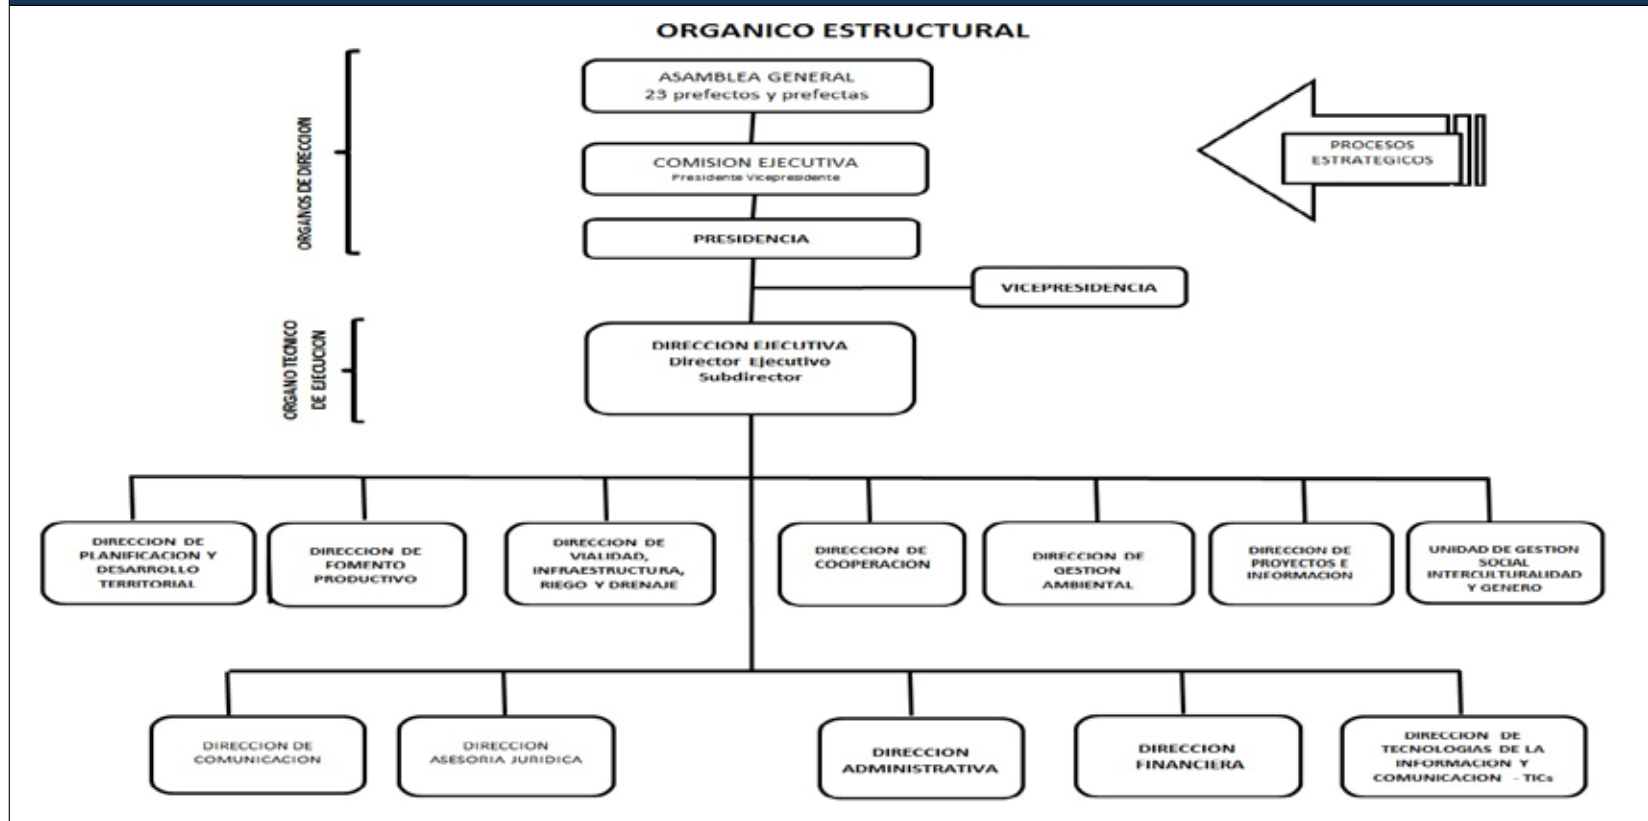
ORGANICO ESTRUCTURAL

ORGANOS DE DIRECCION

ASAMBLEA GENERAL
23 prefectos y prefectas

PROCESOS ESTRATEGICOS

COMISION EJECUTIVA
Presidente Vicepresidente

PRESIDENCIA

VICEPRESIDENCIA

ORGANO TECNICO DE EJECUCION

DIRECCION EJECUTIVA
Director Ejecutivo
Subdirector

DIRECCION DE PLANIFICACION Y DESARROLLO TERRITORIAL

DIRECCION DE FOMENTO PRODUCTIVO

DIRECCION DE VIALIDAD, INFRAESTRUCTURA, RIEGO Y DRENAJE

DIRECCION DE COOPERACION

DIRECCION DE GESTION AMBIENTAL

DIRECCION DE PROYECTOS E INFORMACION

UNIDAD DE GESTION SOCIAL INTERCULTURALIDAD Y GENERO

DIRECCION DE COMUNICACION

DIRECCION ASESORIA JURIDICA

DIRECCION ADMINISTRATIVA

DIRECCION FINANCIERA

DIRECCION DE TECNOLOGIAS DE LA INFORMACION Y COMUNICACION - TICs